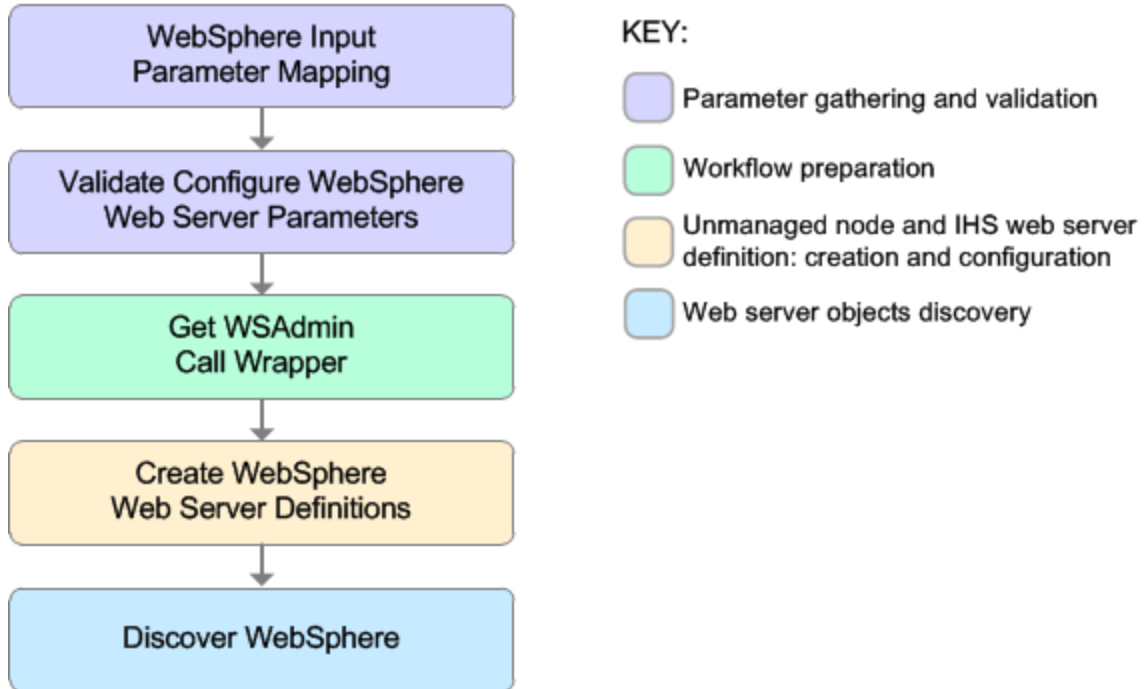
WebSphere Input Parameter Mapping

Validate Configure WebSphere Web Server Parameters

Get WSAdmin Call Wrapper

Create WebSphere Web Server Definitions

Discover WebSphere

KEY:

Parameter gathering and validation

Workflow preparation

Unmanaged node and IHS web server definition: creation and configuration

Web server objects discovery